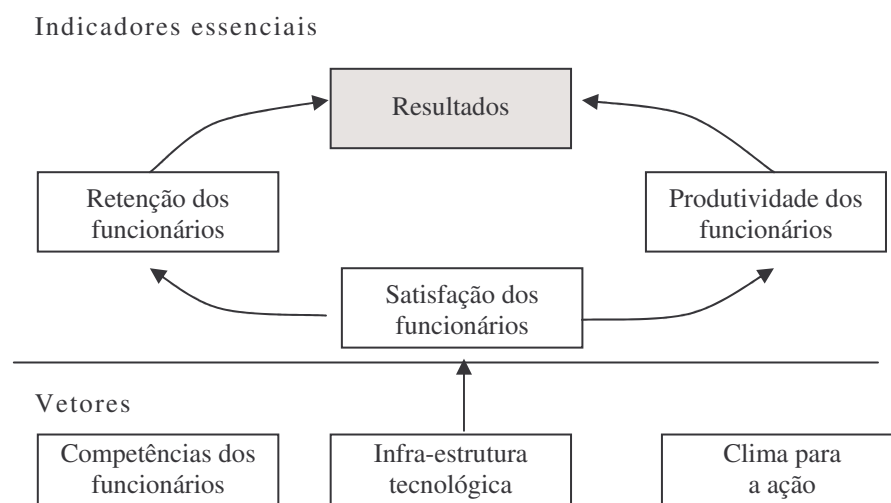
Indicadores essenciais

Resultados

Retenção dos funcionários

Produtividade dos funcionários

Satisfação dos funcionários

Vetores

Competências dos funcionários

Infra-estrutura tecnológica

Clima para a ação